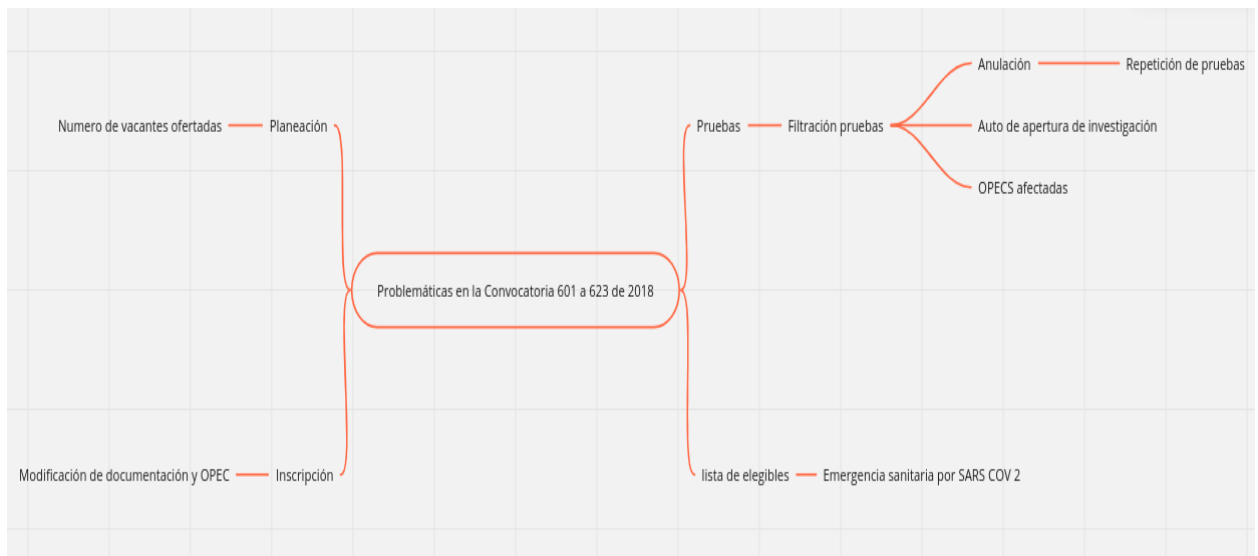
Problemáticas en la Convocatoria 601 a 623 de 2018

Planeación
Numero de vacantes ofertadas

Inscripción
Modificación de documentación y OPEC

Pruebas
Filtración pruebas
Anulación
Repetición de pruebas
Auto de apertura de investigación
OPECS afectadas

lista de elegibles
Emergencia sanitaria por SARS COV 2